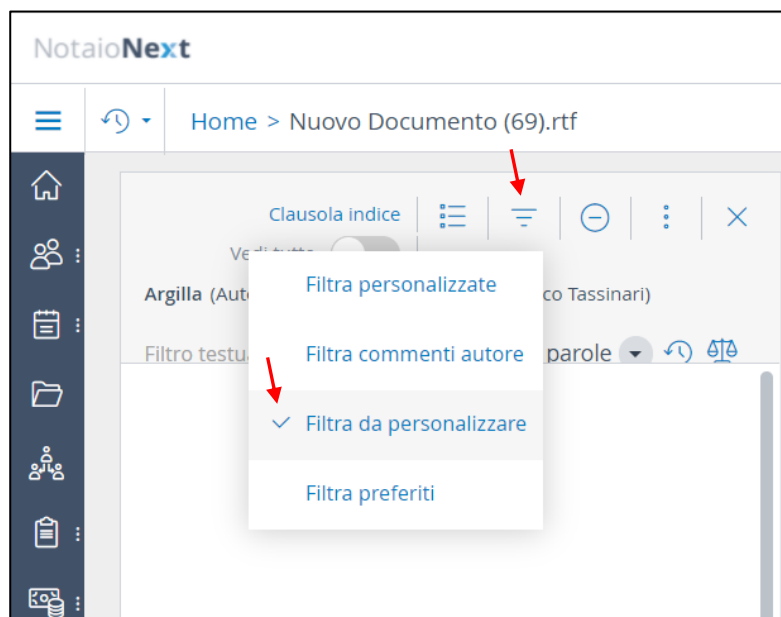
NotaioNext

Home > Nuovo Documento (69).rtf

Clausola indice

Vedi tutto

Argilla (Aut

co Tassinari)

Filtro testua

parole

Filtra personalizzate

Filtra commenti autore

Filtra da personalizzare

Filtra preferiti